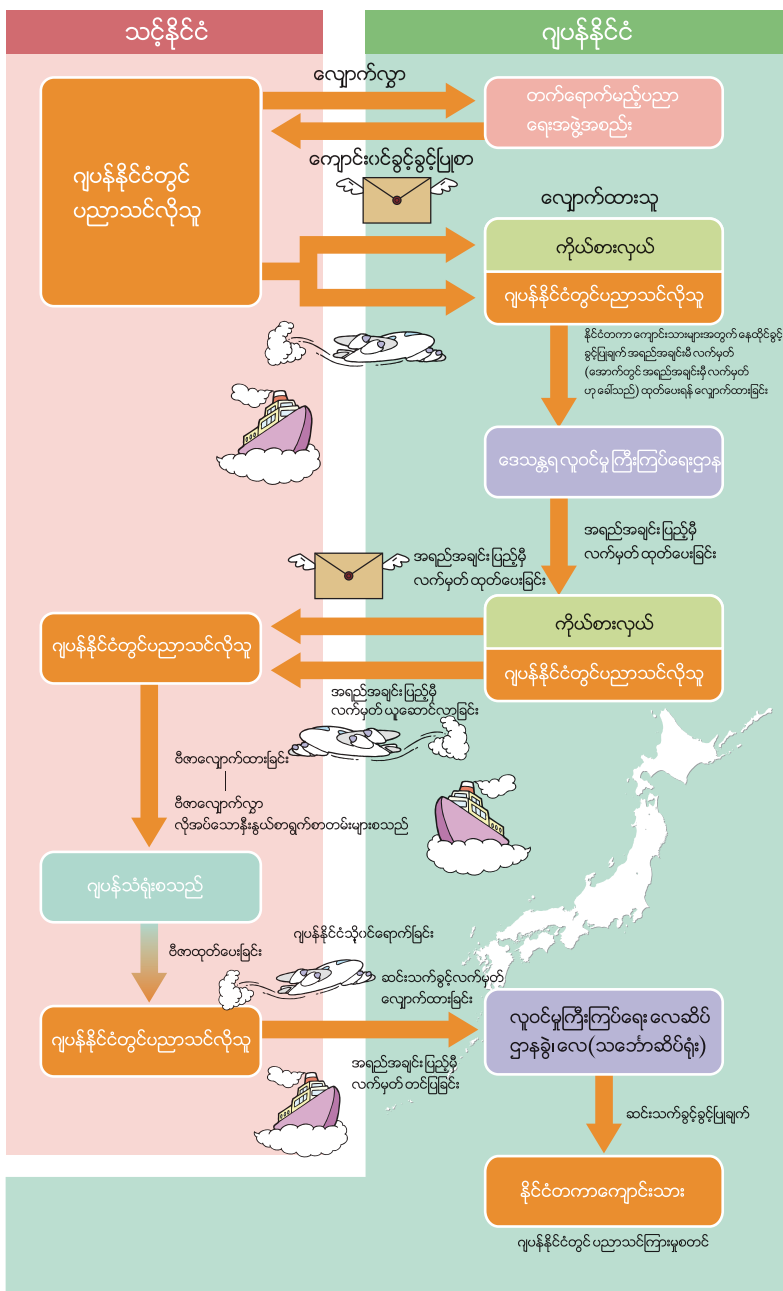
သင့်နိုင်ငံ

ဂျပန်နိုင်ငံ

ဂျပန်နိုင်ငံတွင် ပညာသင်လိုသူ

လျှောက်လွှာ

တက်ရောက်မည့်ပညာရေးအဖွဲ့အစည်း

ကျောင်းဝင်ခွင့်ခွင့်ပြုစာ

လျှောက်ထားသူ

ကိုယ်စားလှယ်

ဂျပန်နိုင်ငံတွင်ပညာသင်လိုသူ

နိုင်ငံတကာ ကျောင်းသားများအတွက် နေထိုင်ခွင့် ခွင့်ပြုချက် အရည်အချင်းဆိုင်ရာ လက်မှတ် (အောက်တွင် အရည်အချင်းမှီ လက်မှတ်ဟု ခေါ်သည်) ထုတ်ပေးရန် လျှောက်ထားခြင်း

ဒေသန္တရ လူဝင်မှုကြီးကြပ်ရေးဌာန

အရည်အချင်းပြည့်မှီ လက်မှတ် ထုတ်ပေးခြင်း

အရည်အချင်းပြည့်မှီ လက်မှတ် ထုတ်ပေးခြင်း

ကိုယ်စားလှယ်

ဂျပန်နိုင်ငံတွင်ပညာသင်လိုသူ

ဂျပန်နိုင်ငံတွင်ပညာသင်လိုသူ

အရည်အချင်းပြည့်မှီ လက်မှတ် ယူဆောင်လာခြင်း

ဗီဇာလျှောက်ထားခြင်း
|
ဗီဇာလျှောက်လွှာ လိုအပ်သောနီးနွယ်စာရွက်စာတမ်းများစသည်

ဂျပန်သံရုံးစသည်

ဗီဇာထုတ်ပေးခြင်း

ဂျပန်နိုင်ငံသို့ဝင်ရောက်ခြင်း

ဆင်းသက်ခွင့်လက်မှတ် လျှောက်ထားခြင်း

ဂျပန်နိုင်ငံတွင်ပညာသင်လိုသူ

အရည်အချင်းပြည့်မှီ လက်မှတ် တင်ပြခြင်း

လူဝင်မှုကြီးကြပ်ရေး လေဆိပ် ဌာနခွဲ၊ လေ (သင်္ဘောဆိပ်ရုံး)

ဆင်းသက်ခွင့်ခွင့်ပြုချက်

နိုင်ငံတကာကျောင်းသား

ဂျပန်နိုင်ငံတွင် ပညာသင်ကြားမှုစတင်